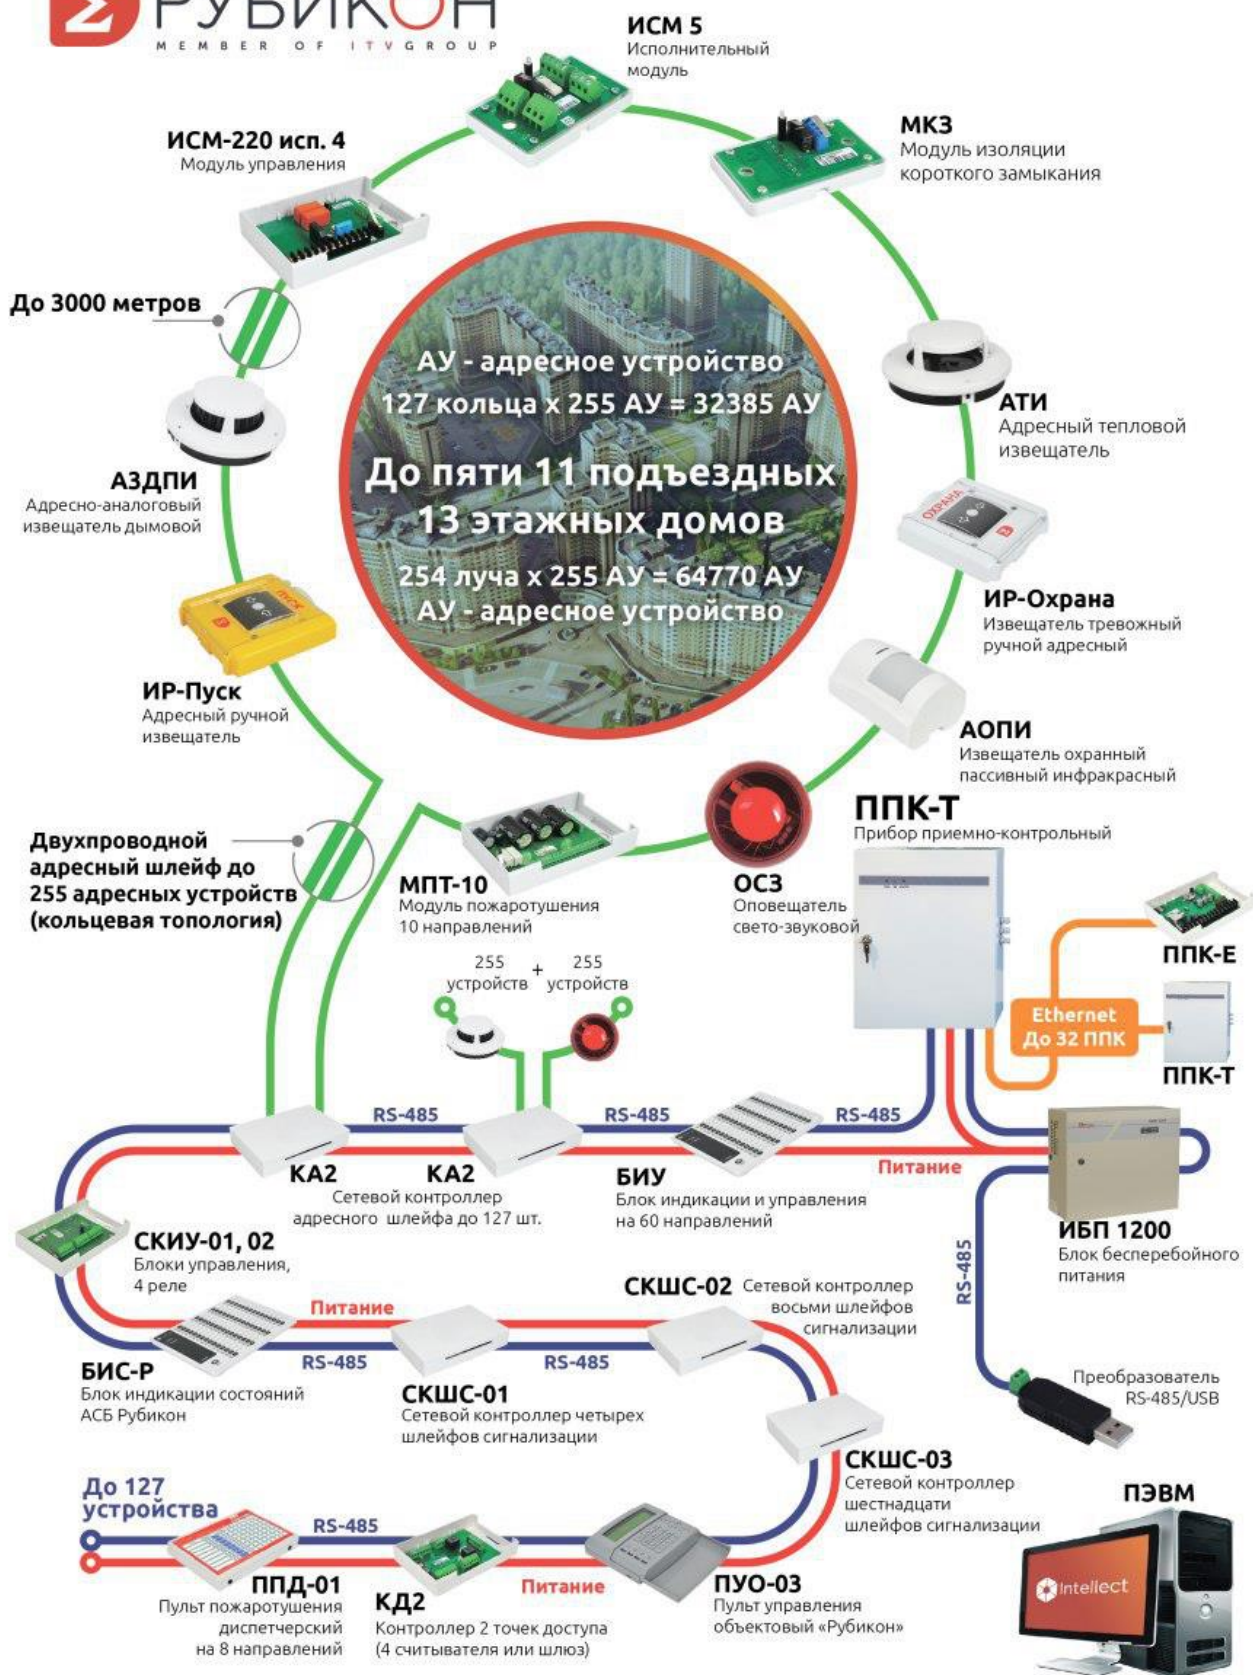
РУБИКОН
MEMBER OF ITV GROUP

ИСМ 5
Исполнительный модуль

МКЗ
Модуль изоляции короткого замыкания

ИСМ-220 исп. 4
Модуль управления

До 3000 метров

АУ - адресное устройство
127 кольца x 255 АУ = 32385 АУ
До пяти 11 подъездных 13 этажных домов
254 луча x 255 АУ = 64770 АУ
АУ - адресное устройство

АТИ
Адресный тепловой извещатель

АЗДПИ
Адресно-аналоговый извещатель дымовой

ИР-Охрана
Извещатель тревожный ручной адресный

ИР-Пуск
Адресный ручной извещатель

АОПИ
Извещатель охранный пассивный инфракрасный

ППК-Т
Прибор приемно-контрольный

Двухпроводной адресный шлейф до 255 адресных устройств (кольцевая топология)

МПТ-10
Модуль пожаротушения 10 направлений

ОСЗ
Оповещатель свето-звуковой

255 устройств + 255 устройств

ППК-Е

Ethernet
До 32 ППК

ППК-Т

RS-485
RS-485
RS-485

КА2
КА2
Сетевой контроллер адресного шлейфа до 127 шт.

БИУ
Блок индикации и управления на 60 направлений

Питание

ИБП 1200
Блок бесперебойного питания

СКИУ-01, 02
Блоки управления, 4 реле

СКШС-02 Сетевой контроллер восьми шлейфов сигнализации

RS-485

Питание

БИС-Р
Блок индикации состояний АСБ Рубикон

RS-485
RS-485

СКШС-01
Сетевой контроллер четырех шлейфов сигнализации

Преобразователь RS-485/USB

СКШС-03
Сетевой контроллер шестнадцати шлейфов сигнализации

ПЭВМ

До 127 устройства

RS-485

Питание

Intellect

ППД-01
Пульт пожаротушения диспетчерский на 8 направлений

КД2
Контроллер 2 точек доступа (4 считывателя или шлюз)

ПУО-03
Пульт управления объектовый «Рубикон»